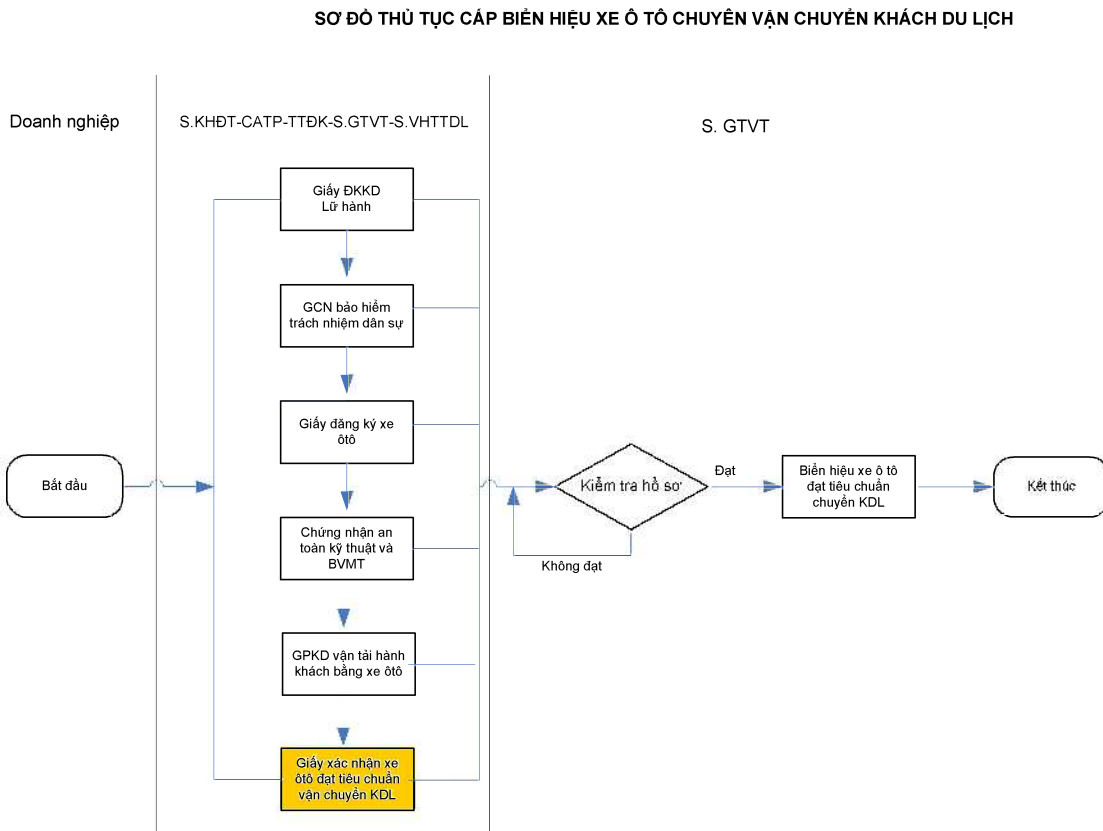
SƠ ĐỒ THỦ TỤC CẤP BIỂN HIỆU XE Ô TÔ CHUYÊN VẬN CHUYỂN KHÁCH DU LỊCH

Doanh nghiệp

S.KHĐT-CATP-TTĐK-S.GTVT-S.VHTTDL

S. GTVT

Giấy ĐKKD Lữ hành

GCN bảo hiểm trách nhiệm dân sự

Giấy đăng ký xe ôtô

Chứng nhận an toàn kỹ thuật và BVMT

GPKD vận tải hành khách bằng xe ôtô

Giấy xác nhận xe ôtô đạt tiêu chuẩn vận chuyển KDL

Bắt đầu

Kiểm tra hồ sơ

Đạt

Không đạt

Biển hiệu xe ô tô đạt tiêu chuẩn chuyển KDL

Kết thúc